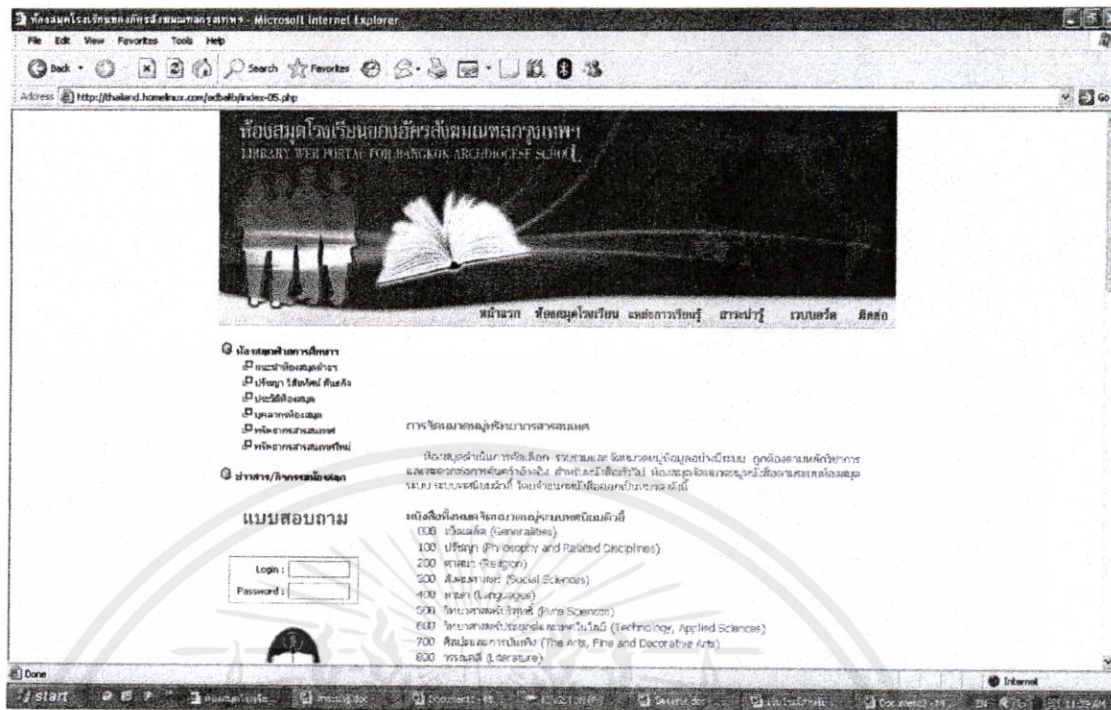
ห้องสมุดโรงเรียนอัครสังฆมณฑลกรุงเทพฯ - Microsoft Internet Explorer

File Edit View Favorites Tools Help

Back Search Favorites

Address http://thailand.homelinux.com/edbaib/index-05.php

Go

ห้องสมุดโรงเรียนอัครสังฆมณฑลกรุงเทพฯ
LIBRARY WEB PORTAL FOR BANGKOK ARCHDIOCESE SCHOOL

หน้าแรก ห้องสมุดโรงเรียน แหล่งการเรียนรู้ สาระน่ารู้ เวบบอร์ด ติดต่อ

ห้องสมุดฝ่ายการศึกษา
แนะนำห้องสมุดฝ่ายฯ
ปรัชญา วิสัยทัศน์ พันธกิจ
ประวัติห้องสมุด
บุคลากรห้องสมุด
ทรัพยากรสารสนเทศ
ทรัพยากรสารสนเทศใหม่

ข่าวสาร/กิจกรรมห้องสมุด

แบบสอบถาม

Login :
Password :

การจัดหมวดหมู่ทรัพยากรสารสนเทศ

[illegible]

หนังสือทั่วไปจัดหมวดหมู่ระบบทศนิยมดิวอี้
000 เบ็ดเตล็ด (Generalities)
100 ปรัชญา (Philosophy and Related Disciplines)
200 ศาสนา (Religion)
300 สังคมศาสตร์ (Social Sciences)
400 ภาษา (Language)
500 วิทยาศาสตร์บริสุทธิ์ (Pure Sciences)
600 วิทยาศาสตร์ประยุกต์และเทคโนโลยี (Technology, Applied Sciences)
700 ศิลปะและการบันเทิง (The Arts, Fine and Decorative Arts)
800 วรรณคดี (Literature)

Done
Internet
start